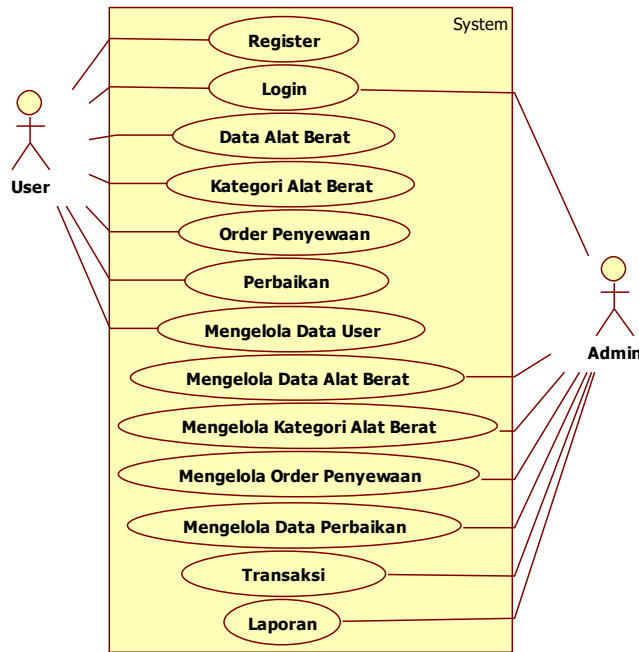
System

Register

Login

Data Alat Berat

Kategori Alat Berat

Order Penyewaan

Perbaikan

Mengelola Data User

Mengelola Data Alat Berat

Mengelola Kategori Alat Berat

Mengelola Order Penyewaan

Mengelola Data Perbaikan

Transaksi

Laporan

User

Admin